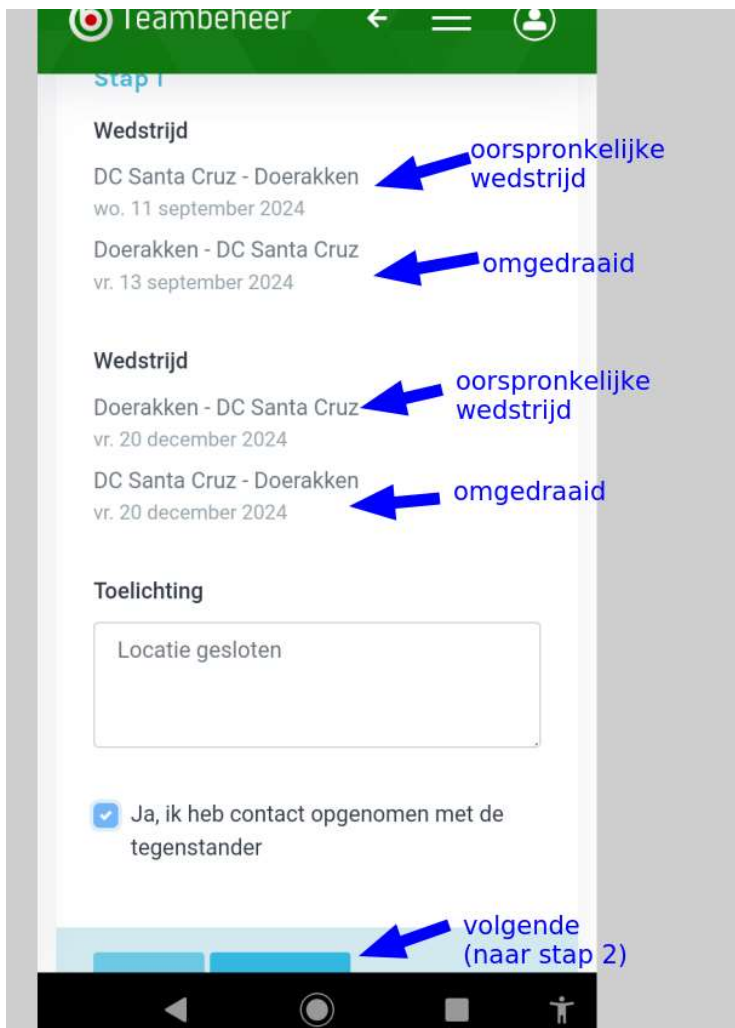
Teambeheer

Stap 1

Wedstrijd

DC Santa Cruz - Doerakken
wo. 11 september 2024

oorspronkelijke wedstrijd

Doerakken - DC Santa Cruz
vr. 13 september 2024

omgedraaid

Wedstrijd

Doerakken - DC Santa Cruz
vr. 20 december 2024

oorspronkelijke wedstrijd

DC Santa Cruz - Doerakken
vr. 20 december 2024

omgedraaid

Toelichting

Locatie gesloten

Ja, ik heb contact opgenomen met de tegenstander

volgende (naar stap 2)